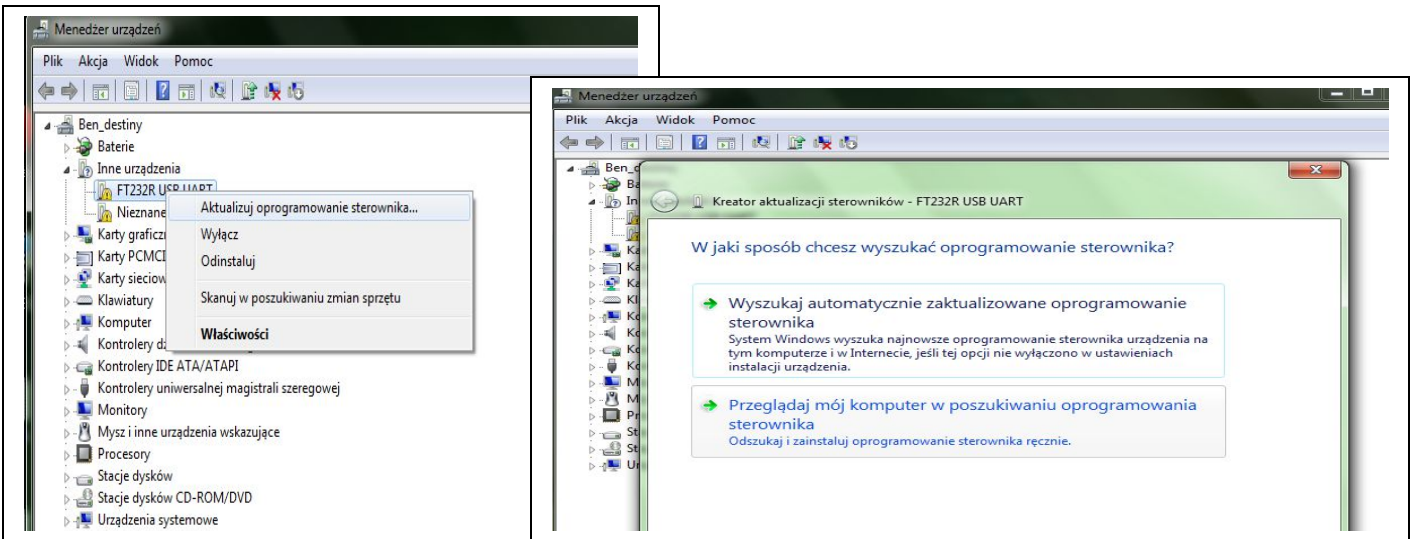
Menedżer urządzeń

Plik Akcja Widok Pomoc

Ben_destiny
Baterie
Inne urządzenia
FT232R USB UART
Nieznane
Karty graficz
Karty PCMCI
Karty sieciow
Klawiatury
Komputer
Kontrolery dź
Kontrolery IDE ATA/ATAPI
Kontrolery uniwersalnej magistrali szeregowej
Monitory
Mysz i inne urządzenia wskazujące
Procesory
Stacje dysków
Stacje dysków CD-ROM/DVD
Urządzenia systemowe

Aktualizuj oprogramowanie sterownika...
Wyłącz
Odinstaluj
Skanuj w poszukiwaniu zmian sprzętu
Właściwości

Menedżer urządzeń

Plik Akcja Widok Pomoc

Ben_d
Ba
In
Ka
Ka
Ka
Kl
Ko
Ko
Ko
Ko
M
M
Pr
St
St
Ur

Kreator aktualizacji sterowników - FT232R USB UART

W jaki sposób chcesz wyszukać oprogramowanie sterownika?

Wyszukaj automatycznie zaktualizowane oprogramowanie sterownika
System Windows wyszuka najnowsze oprogramowanie sterownika urządzenia na tym komputerze i w Internecie, jeśli tej opcji nie wyłączono w ustawieniach instalacji urządzenia.

Przeglądaj mój komputer w poszukiwaniu oprogramowania sterownika
Odszukaj i zainstaluj oprogramowanie sterownika ręcznie.